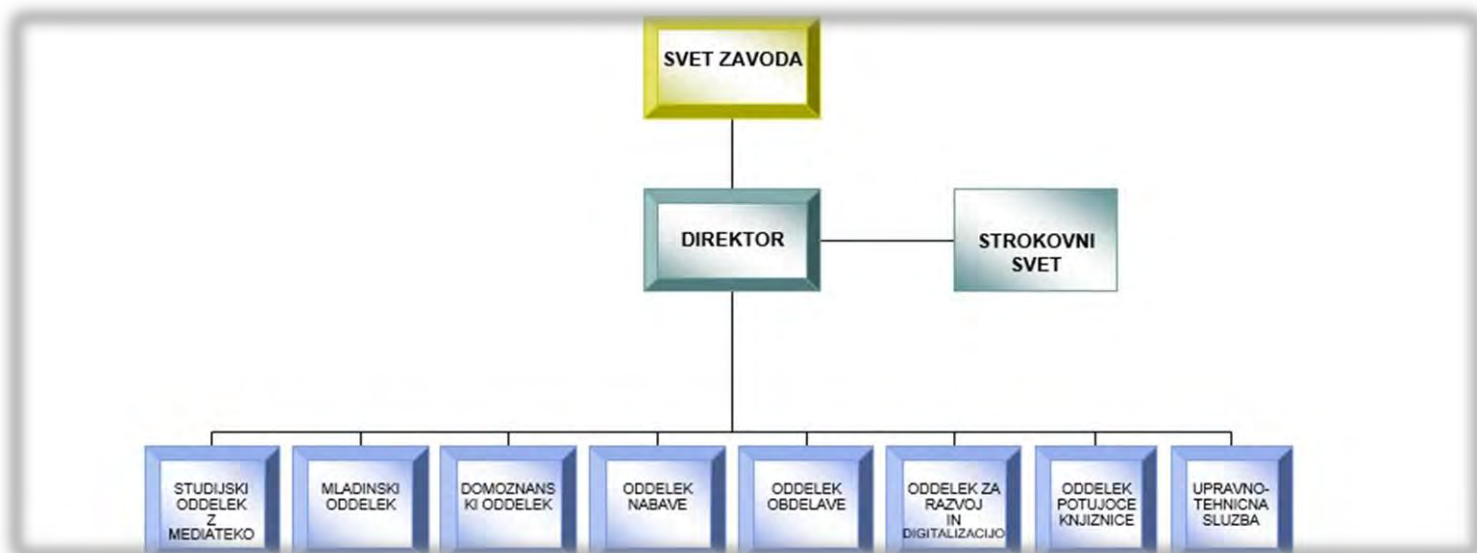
SVET ZAVODA

DIREKTOR

STROKOVNI SVET

STUDIJSKI ODDELEK Z MEDIATEKO

MLADINSKI ODDELEK

DOMOZNANS KI ODDELEK

ODDELEK NABAVE

ODDELEK OBDELAVE

ODDELEK ZA RAZVOJ IN DIGITALIZACIJO

ODDELEK POTUJOCE KNJIZNICE

UPRAVNO-TEHNICNA SLUZBA